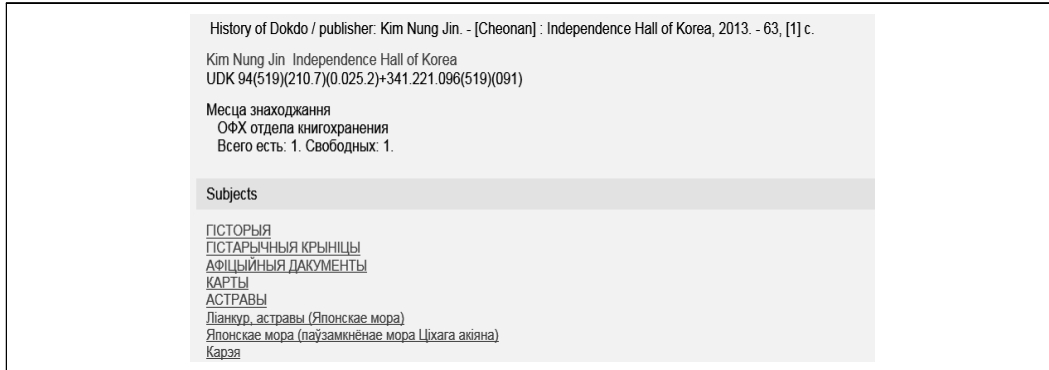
History of Dokdo / publisher: Kim Nung Jin. - [Cheonan] : Independence Hall of Korea, 2013. - 63, [1] c.

Kim Nung Jin Independence Hall of Korea
UDK 94(519)(210.7)(0.025.2)+341.221.096(519)(091)

Месца знаходжання
ОФХ отдела книгохранения
Всего есть: 1. Свободных: 1.

Subjects

ГІСТОРЫЯ
ГІСТАРЫЧНЫЯ КРЫНІЦЫ
АФІЦЫЙНЫЯ ДАКУМЕНТЫ
КАРТЫ
АСТРАВЫ
Ліанкур, астравы (Японскае мора)
Японскае мора (паўзамкнёнае мора Ціхага акіяна)
Карэя